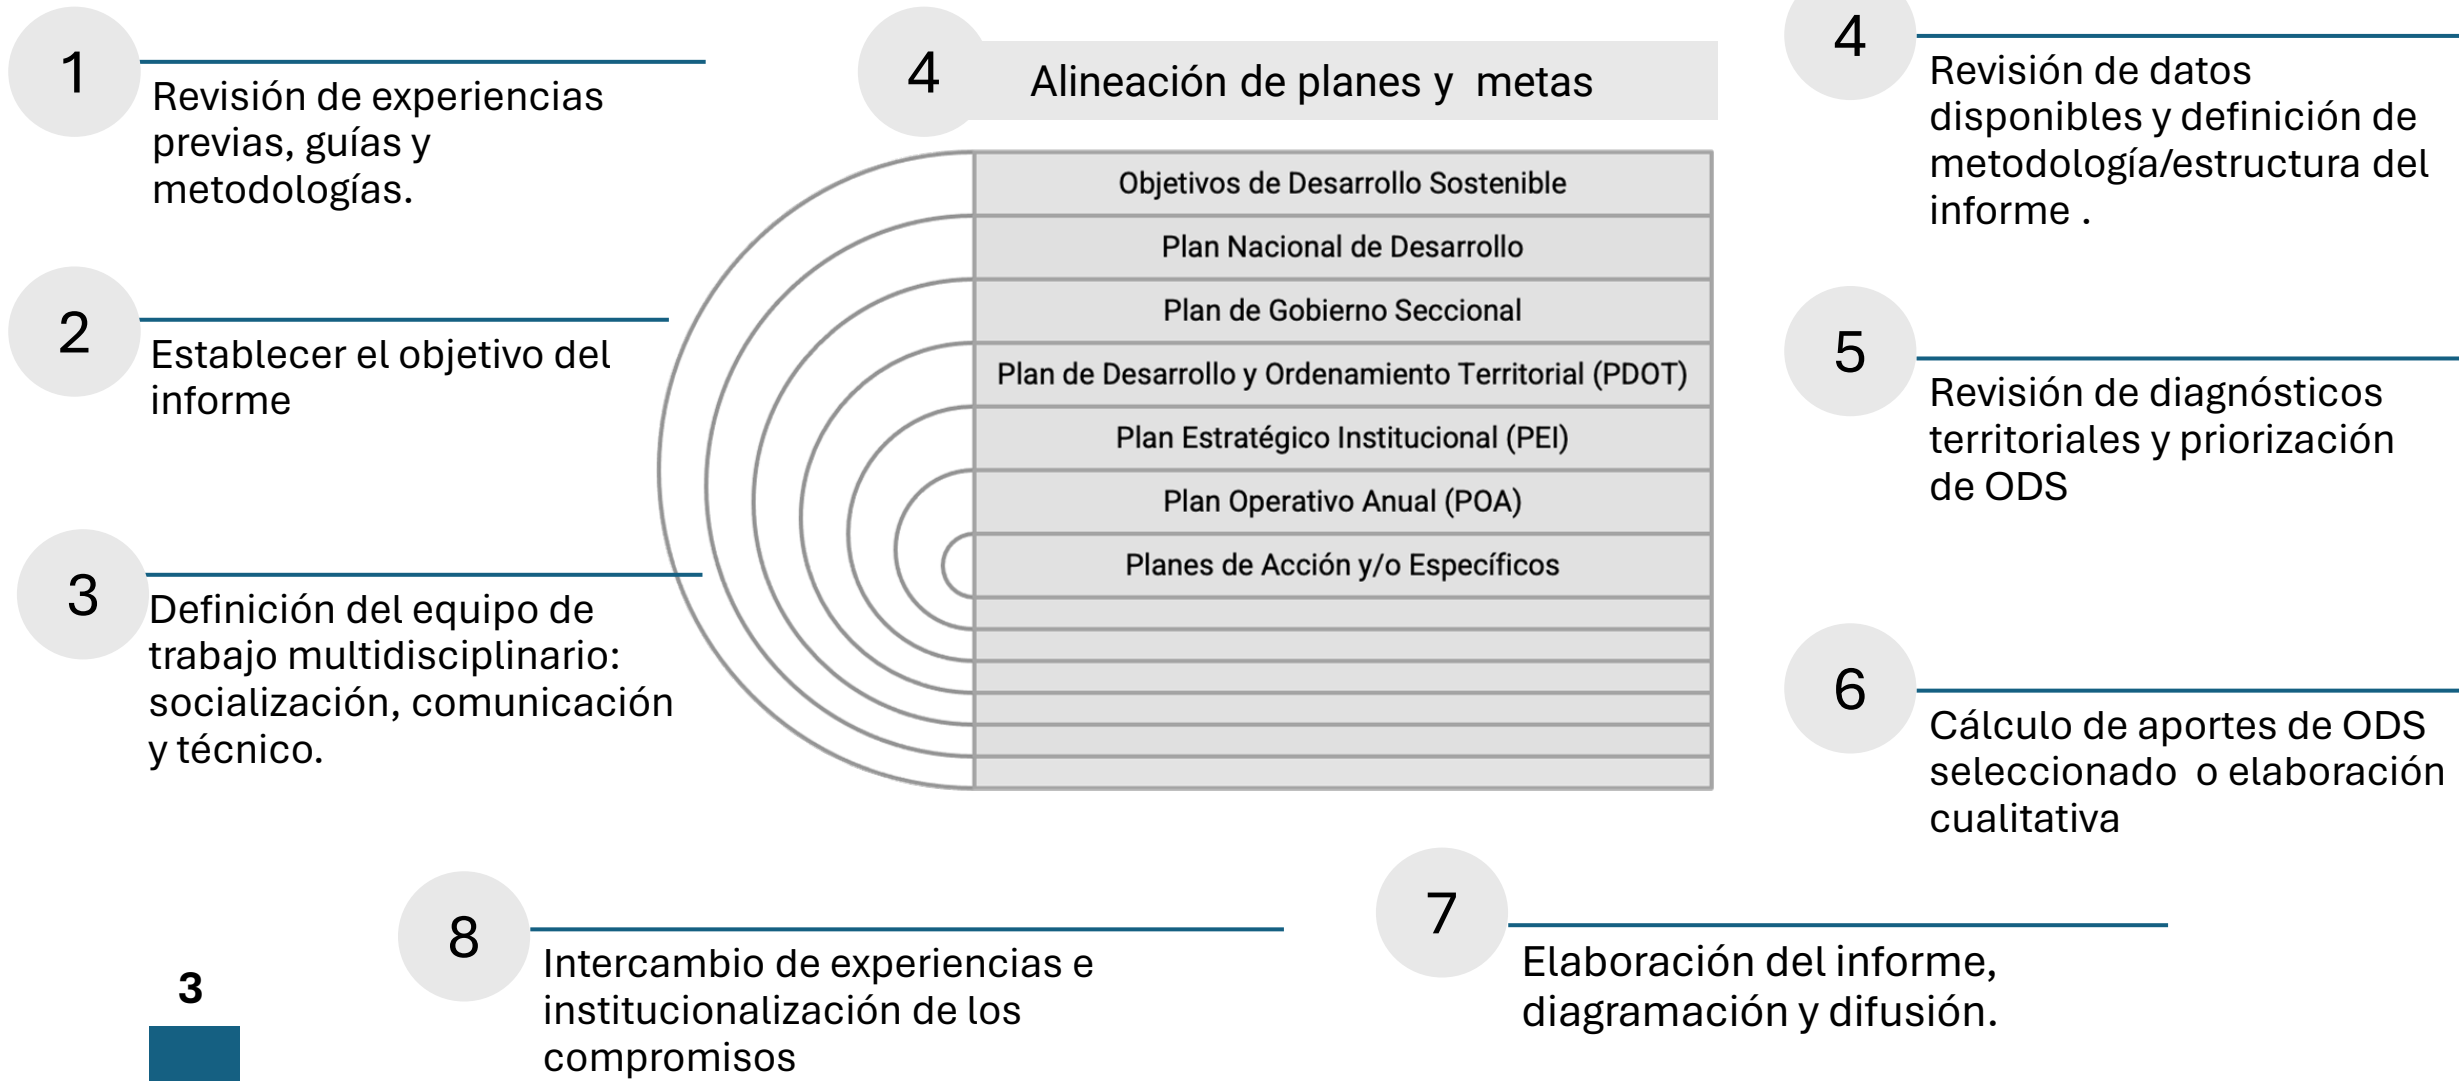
1
Revisión de experiencias previas, guías y metodologías.

2
Establecer el objetivo del informe

3
Definición del equipo de trabajo multidisciplinario: socialización, comunicación y técnico.

4
Alineación de planes y metas

Objetivos de Desarrollo Sostenible
Plan Nacional de Desarrollo
Plan de Gobierno Seccional
Plan de Desarrollo y Ordenamiento Territorial (PDOT)
Plan Estratégico Institucional (PEI)
Plan Operativo Anual (POA)
Planes de Acción y/o Específicos

4
Revisión de datos disponibles y definición de metodología/estructura del informe .

5
Revisión de diagnósticos territoriales y priorización de ODS

6
Cálculo de aportes de ODS seleccionado o elaboración cualitativa

7
Elaboración del informe, diagramación y difusión.

8
Intercambio de experiencias e institucionalización de los compromisos

3